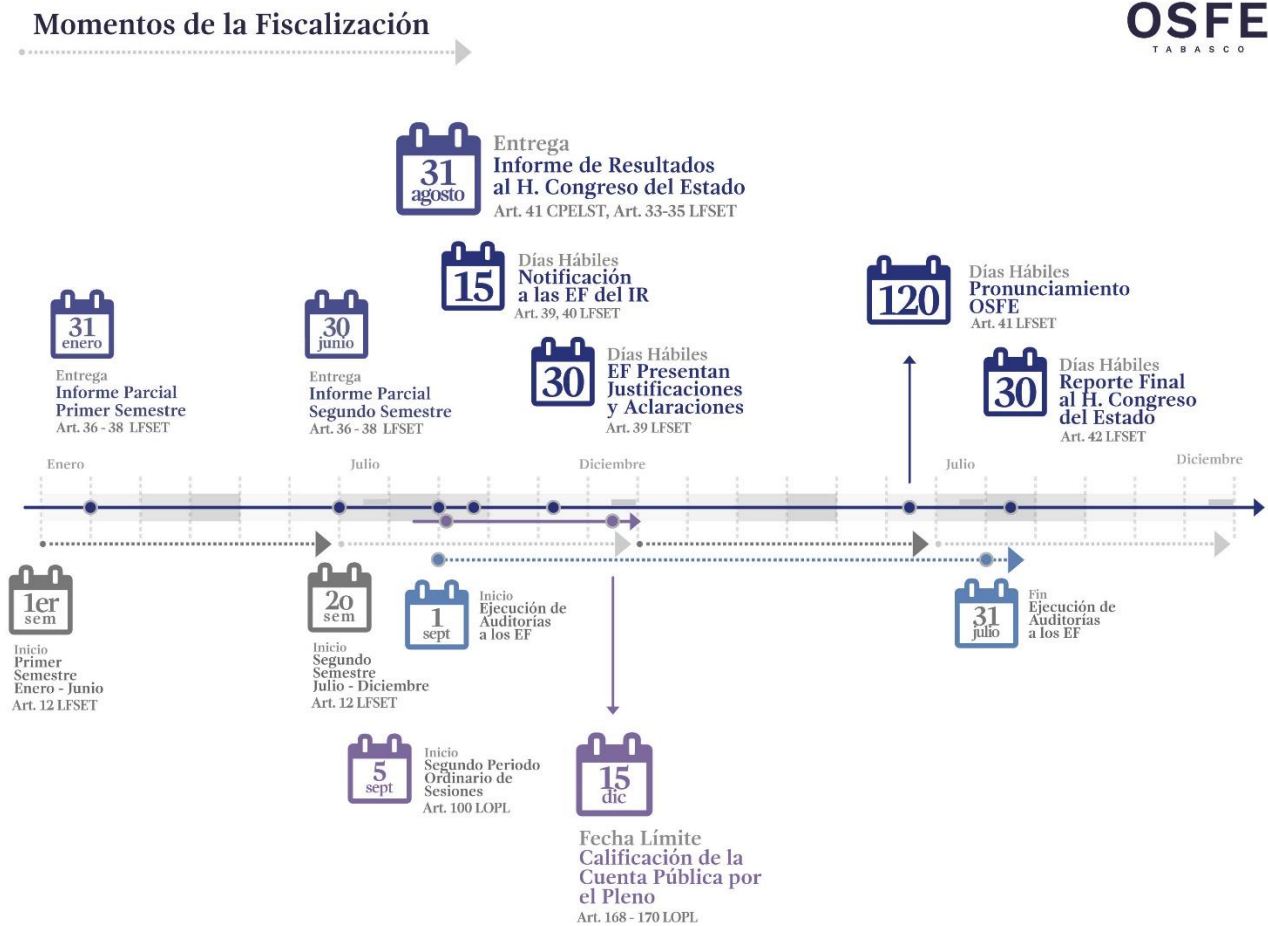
Momentos de la Fiscalización

OSFE
TABASCO

31
agosto
Entrega
Informe de Resultados al H. Congreso del Estado
Art. 41 CPELST, Art. 33-35 LFSET

15
Días Hábiles
Notificación a las EF del IR
Art. 39, 40 LFSET

31
enero
Entrega
Informe Parcial Primer Semestre
Art. 36 - 38 LFSET

30
junio
Entrega
Informe Parcial Segundo Semestre
Art. 36 - 38 LFSET

30
Días Hábiles
EF Presentan Justificaciones y Aclaraciones
Art. 39 LFSET

120
Días Hábiles
Pronunciamiento OSFE
Art. 41 LFSET

30
Días Hábiles
Reporte Final al H. Congreso del Estado
Art. 42 LFSET

Enero
Julio
Diciembre
Julio
Diciembre

1er
sem
Inicio
Primer Semestre Enero - Junio
Art. 12 LFSET

2o
sem
Inicio
Segundo Semestre Julio - Diciembre
Art. 12 LFSET

1
sept
Inicio
Ejecución de Auditorias a los EF

31
julio
Fin
Ejecución de Auditorias a los EF

5
sept
Inicio
Segundo Periodo Ordinario de Sesiones
Art. 100 LOPL

15
dic
Fecha Límite
Calificación de la Cuenta Pública por el Pleno
Art. 168 - 170 LOPL